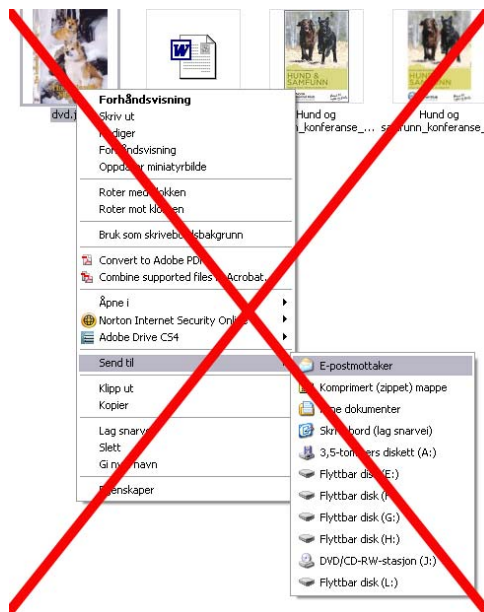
dvd.j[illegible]

Hund og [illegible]_konferanse_...

Hund og samfunn_konferanse_...

HUND & SAMFUNN

Forhåndsvisning
Skriv ut
Rediger
Forhåndsvisning
Oppdater miniatyrbilde

Roter med klokken
Roter mot klokken

Bruk som skrivebordsbakgrunn

Convert to Adobe PDF
Combine supported files in Acrobat...

Åpne i
Norton Internet Security Online
Adobe Drive CS4

Send til

Klipp ut
Kopier

Lag snarvei
Slett
Gi nytt navn

Egenskaper

E-postmottaker
Komprimert (zippet) mappe
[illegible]ne dokumenter
Skrivebord (lag snarvei)
3,5-tommers diskett (A:)
Flyttbar disk (E:)
Flyttbar disk (F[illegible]
Flyttbar disk (G:)
Flyttbar disk (H:)
DVD/CD-RW-stasjon (J:)
Flyttbar disk (L:)